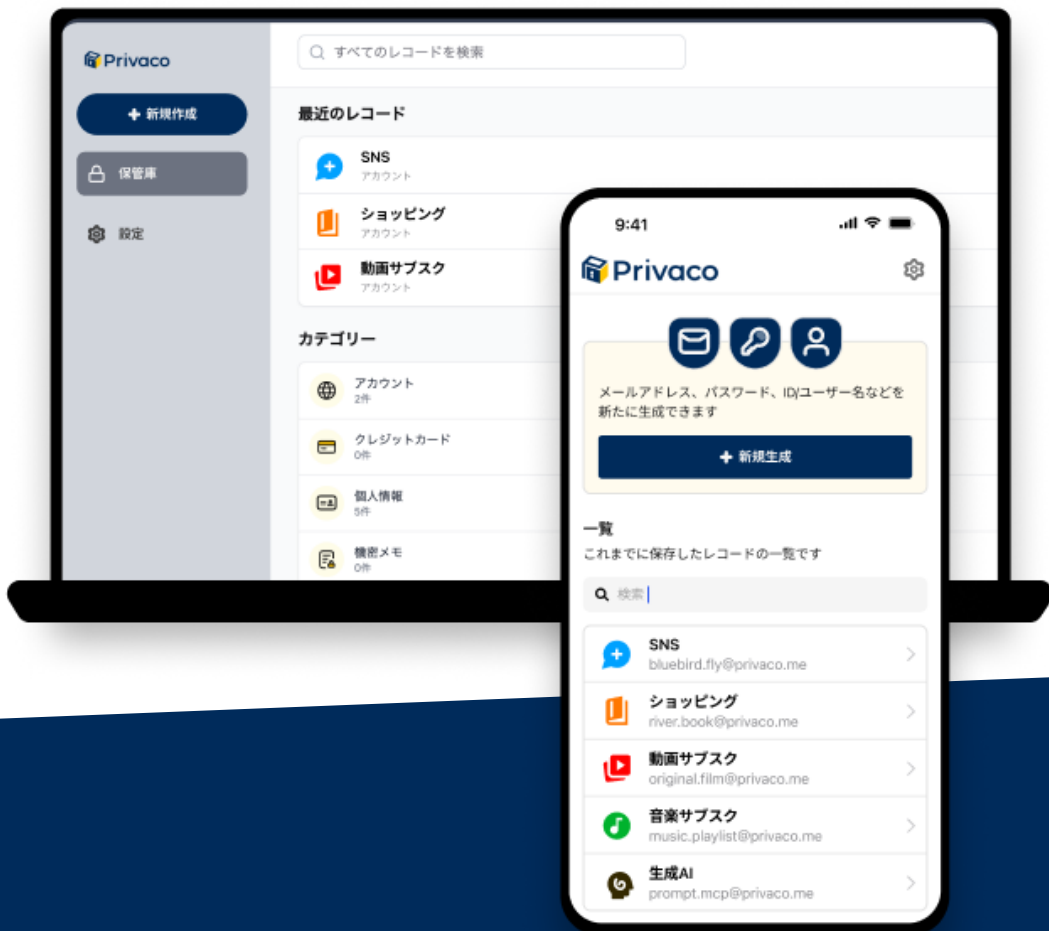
Privaco

+ 新規作成

保管庫

設定

すべてのレコードを検索

最近のレコード

SNS
アカウント

ショッピング
アカウント

動画サブスク
アカウント

カテゴリー

アカウント
2件

クレジットカード
0件

個人情報
5件

機密メモ
0件

9:41

Privaco

メールアドレス、パスワード、ID/ユーザー名などを新たに生成できます

+ 新規生成

一覧
これまでに保存したレコードの一覧です

検索

SNS
bluebird.fly@privaco.me

ショッピング
river.book@privaco.me

動画サブスク
original.film@privaco.me

音楽サブスク
music.playlist@privaco.me

生成AI
prompt.mcp@privaco.me